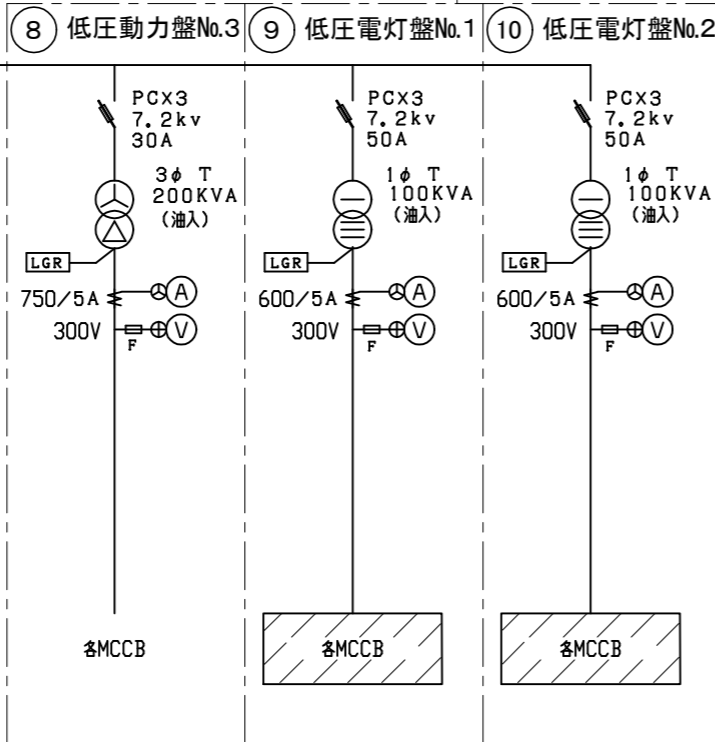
⑧ 低圧動力盤No.3

PCX3
7.2kv
30A

3φ T
200KVA
(油入)

LGR

750/5A

A

300V

F

V

各MCCB

⑨ 低圧電灯盤No.1

PCX3
7.2kv
50A

1φ T
100KVA
(油入)

LGR

600/5A

A

300V

F

V

各MCCB

⑩ 低圧電灯盤No.2

PCX3
7.2kv
50A

1φ T
100KVA
(油入)

LGR

600/5A

A

300V

F

V

各MCCB